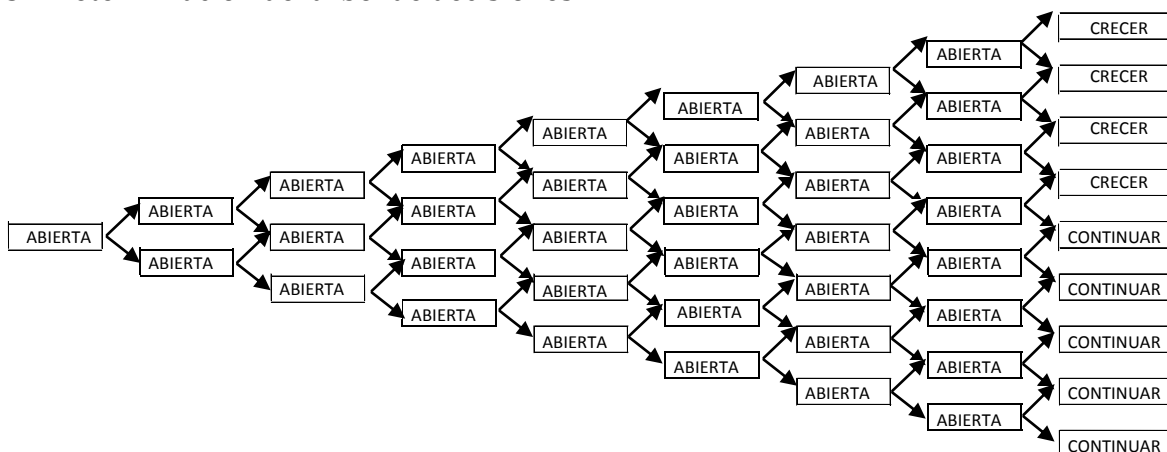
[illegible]

ABIERTA

ABIERTA
ABIERTA

ABIERTA
ABIERTA
ABIERTA

ABIERTA
ABIERTA
ABIERTA
ABIERTA

ABIERTA
ABIERTA
ABIERTA
ABIERTA
ABIERTA

ABIERTA
ABIERTA
ABIERTA
ABIERTA
ABIERTA
ABIERTA

ABIERTA
ABIERTA
ABIERTA
ABIERTA
ABIERTA
ABIERTA
ABIERTA

ABIERTA
ABIERTA
ABIERTA
ABIERTA
ABIERTA
ABIERTA
ABIERTA
ABIERTA

CRECER
CRECER
CRECER
CRECER
CONTINUAR
CONTINUAR
CONTINUAR
CONTINUAR
CONTINUAR